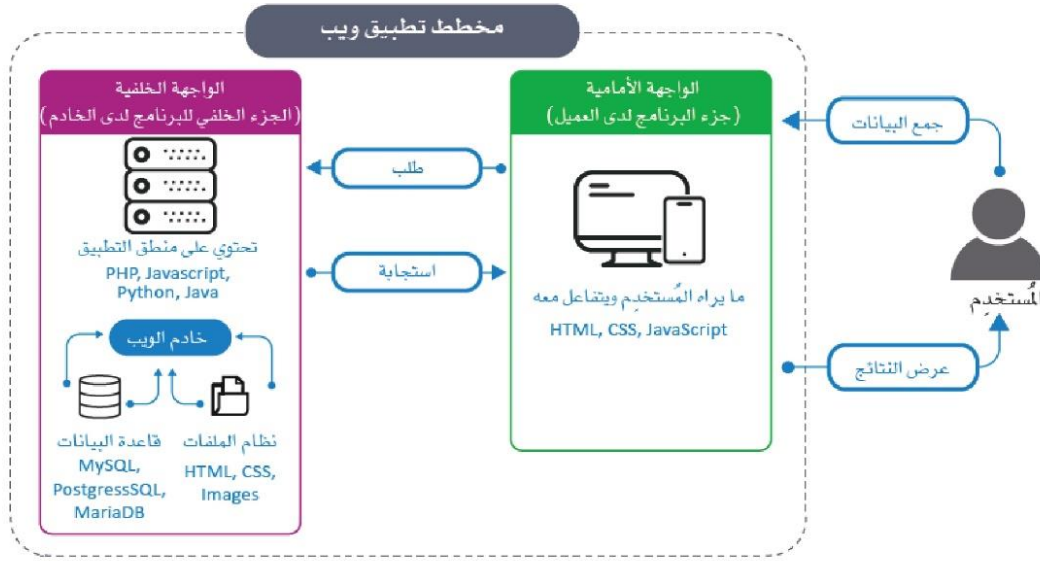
مخطط تطبيق ويب

الواجهة الخلفية
(الجزء الخلفي للبرنامج لدى الخادم)

تحتوي على منطق التطبيق
PHP, Javascript, Python, Java

خادم الويب

قاعدة البيانات
MySQL, PostgressSQL, MariaDB

نظام الملفات
HTML, CSS, Images

طلب

استجابة

الواجهة الأمامية
(جزء البرنامج لدى العميل)

ما يراه المُستخدِم ويتفاعل معه
HTML, CSS, JavaScript

جمع البيانات

عرض النتائج

المُستخدِم